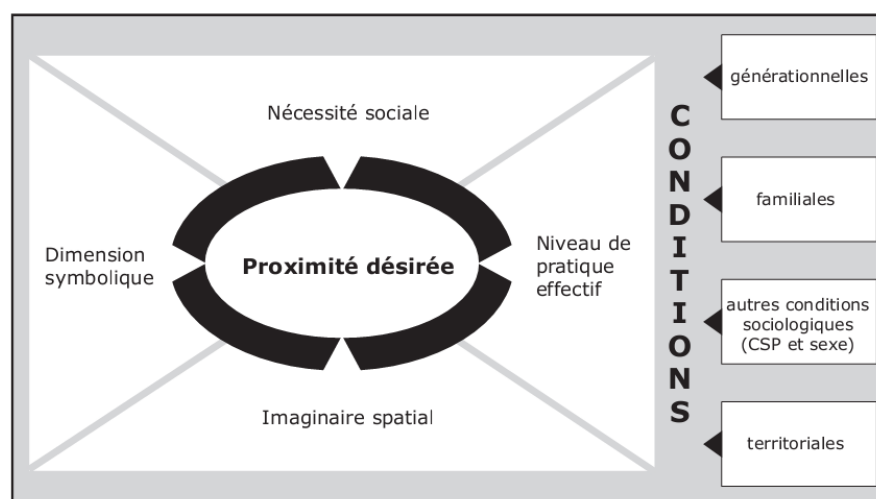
Nécessité sociale

Dimension symbolique

Proximité désirée

Niveau de pratique effectif

Imaginaire spatial

CONDITIONS

générationnelles

familiales

autres conditions sociologiques (CSP et sexe)

territoriales